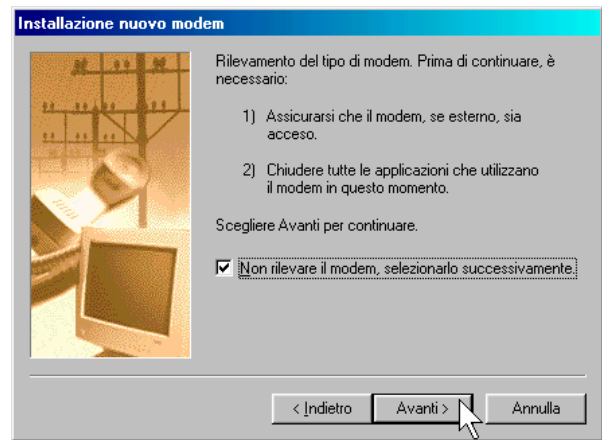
Installazione nuovo modem

Rilevamento del tipo di modem. Prima di continuare, è necessario:

1) Assicurarsi che il modem, se esterno, sia acceso.

2) Chiudere tutte le applicazioni che utilizzano il modem in questo momento.

Scegliere Avanti per continuare.

☑ Non rilevare il modem, selezionarlo successivamente.

< Indietro | Avanti > | Annulla